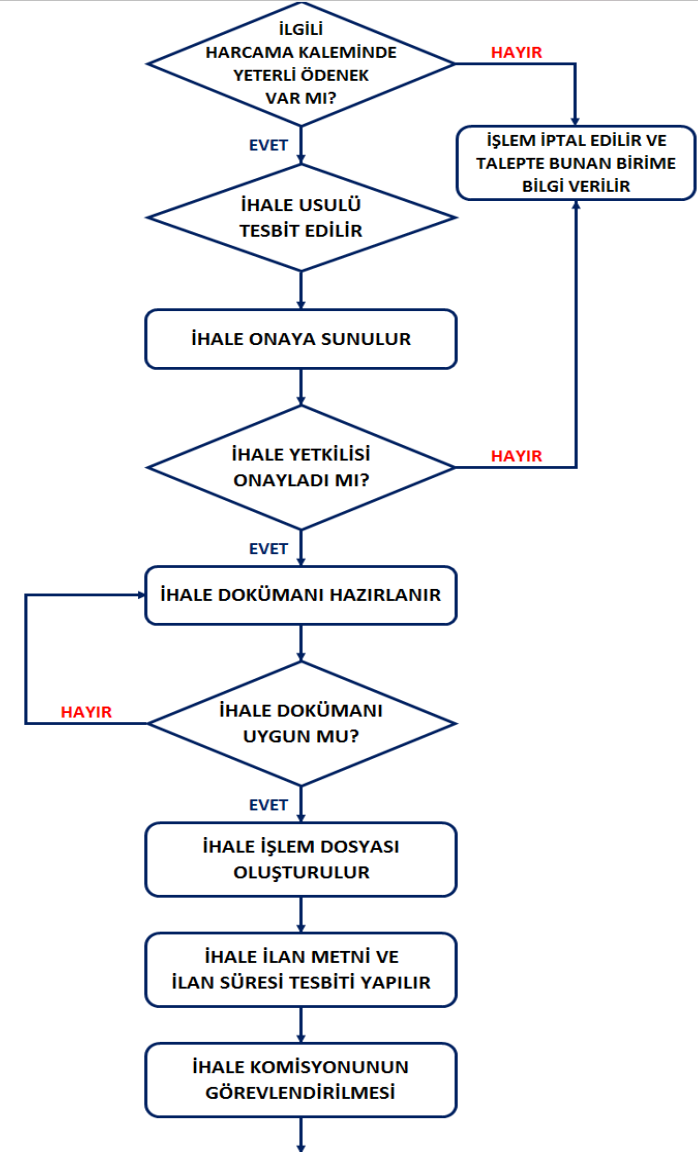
İLGİLİ HARCAMA KALEMİNDE YETERLİ ÖDENEK VAR MI?

HAYIR

İŞLEM İPTAL EDİLİR VE TALEPTE BUNAN BİRİME BİLGİ VERİLİR

EVET

İHALE USULÜ TESBİT EDİLİR

İHALE ONAYA SUNULUR

İHALE YETKİLİSİ ONAYLADI MI?

HAYIR

EVET

İHALE DOKÜMANI HAZIRLANIR

HAYIR

İHALE DOKÜMANI UYGUN MU?

EVET

İHALE İŞLEM DOSYASI OLUŞTURULUR

İHALE İLAN METNİ VE İLAN SÜRESİ TESBİTİ YAPILIR

İHALE KOMİSYONUNUN GÖREVLENDİRİLMESİ